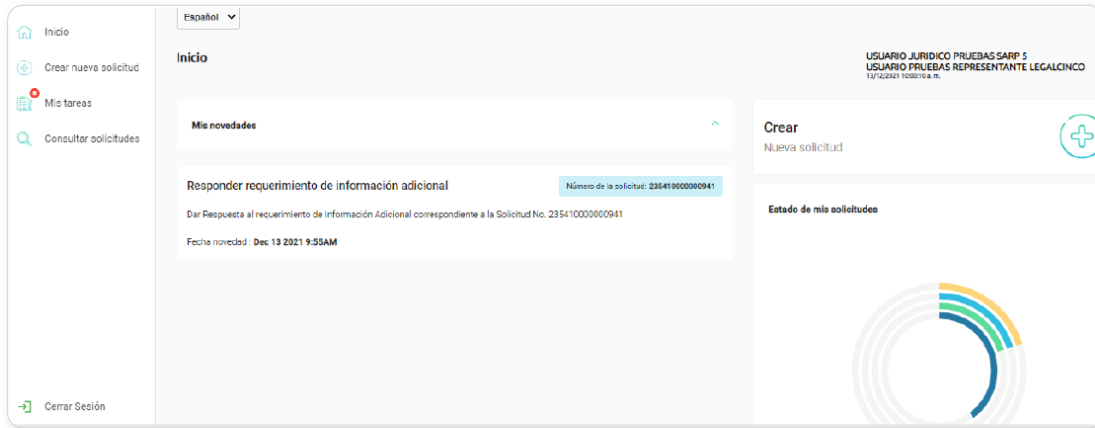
Inicio

Crear nueva solicitud

Mis tareas

Consultar solicitudes

Cerrar Sesión

Español

Inicio

USUARIO JURIDICO PRUEBAS SARP 5
USUARIO PRUEBAS REPRESENTANTE LEGALCINCO
13/12/2021 10:00:10 a. m.

Mis novedades

Responder requerimiento de información adicional

Número de la solicitud: 235410000000941

Dar Respuesta al requerimiento de Información Adicional correspondiente a la Solicitud No. 235410000000941

Fecha novedad : Dec 13 2021 9:55AM

Crear
Nueva solicitud

Estado de mis solicitudes